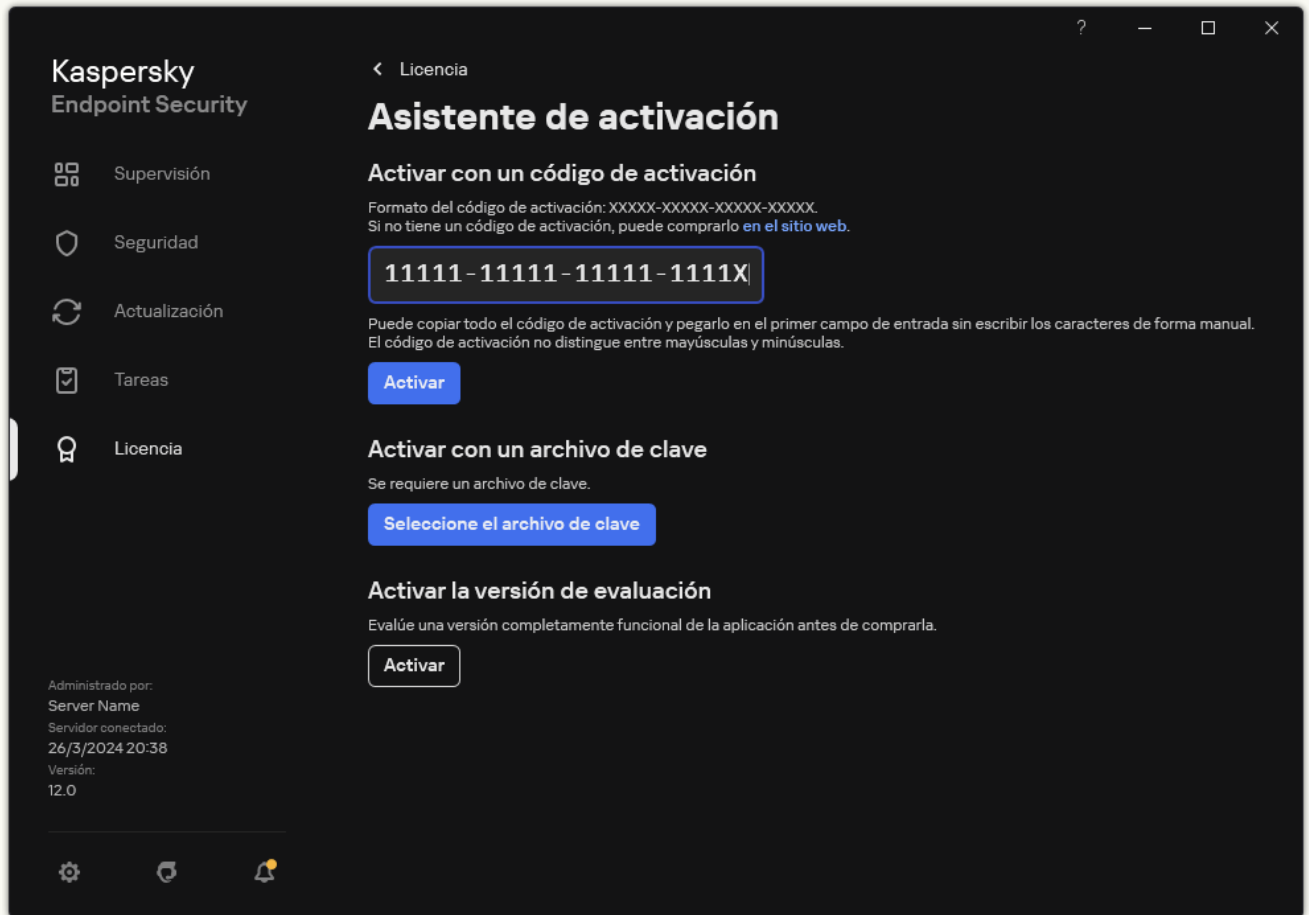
?

Kaspersky
Endpoint Security

Supervisión

Seguridad

Actualización

Tareas

Licencia

Administrado por:
Server Name
Servidor conectado:
26/3/2024 20:38
Versión:
12.0

< Licencia

Asistente de activación

Activar con un código de activación

Formato del código de activación: XXXXX-XXXXX-XXXXX-XXXXX.
Si no tiene un código de activación, puede comprarlo en el sitio web.

11111-11111-11111-1111X

Puede copiar todo el código de activación y pegarlo en el primer campo de entrada sin escribir los caracteres de forma manual. El código de activación no distingue entre mayúsculas y minúsculas.

Activar

Activar con un archivo de clave

Se requiere un archivo de clave.

Seleccione el archivo de clave

Activar la versión de evaluación

Evalúe una versión completamente funcional de la aplicación antes de comprarla.

Activar